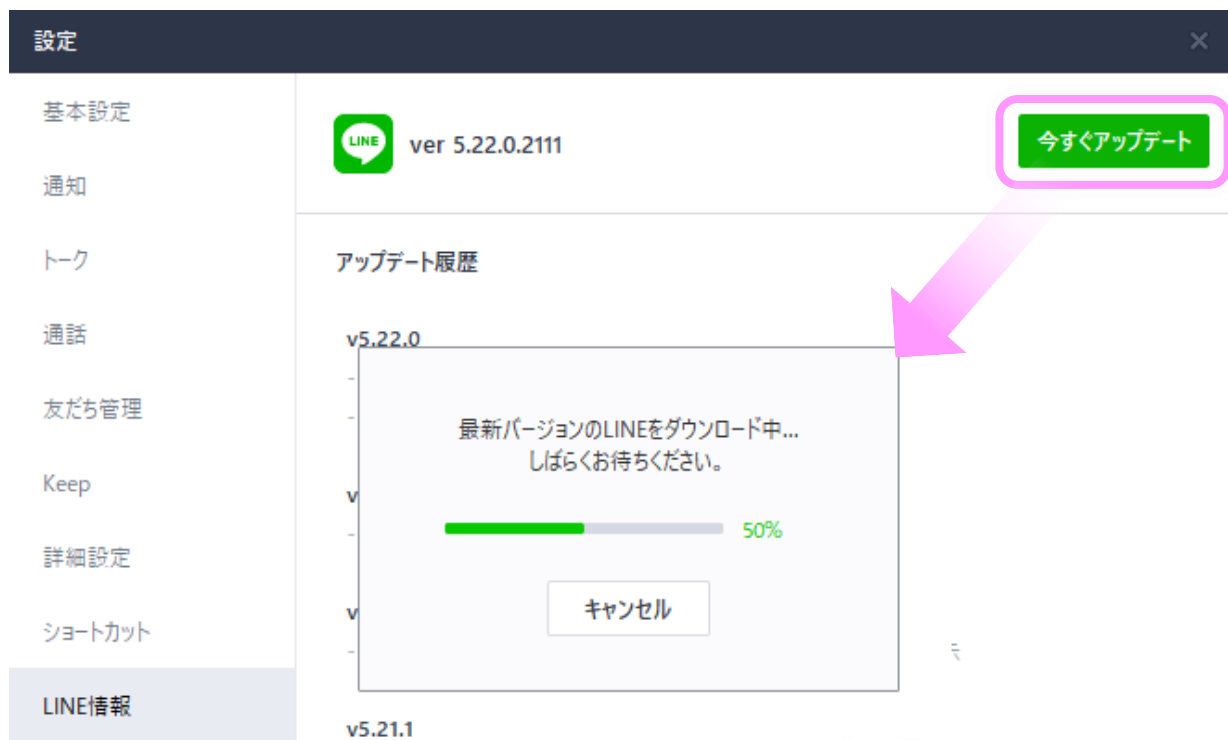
設定

×

基本設定

通知

トーク

通話

友だち管理

Keep

詳細設定

ショートカット

LINE情報

LINE

ver 5.22.0.2111

今すぐアップデート

アップデート履歴

v5.22.0

-

-

v

-

v

-

v5.21.1

最新バージョンのLINEをダウンロード中...
しばらくお待ちください。

50%

キャンセル